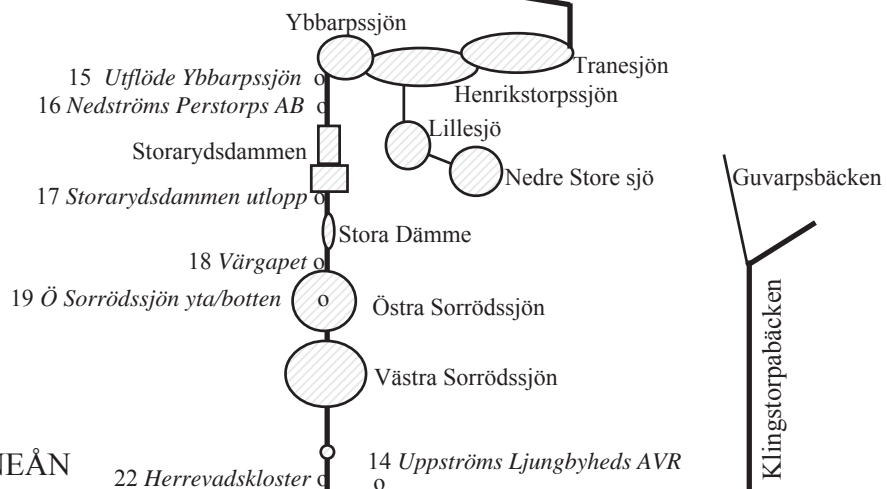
Ybbarpssjön

Tranesjön

15 *Utflöde Ybbarpssjön* o

16 *Nedströms Perstorps AB* o

Henrikstorpssjön

Lillesjö

Storarydsdammen

Nedre Store sjö

Guvarpsbäcken

17 *Storarydsdammen utlopp* o

Stora Dämme

18 *Värgapet* o

19 *Ö Sorrödssjön yta/botten* o

Östra Sorrödssjön

Klingstorpabäcken

Västra Sorrödssjön

NEÅN

22 *Herrevadskloster* o

14 *Uppströms Ljungbyheds AVR*

o